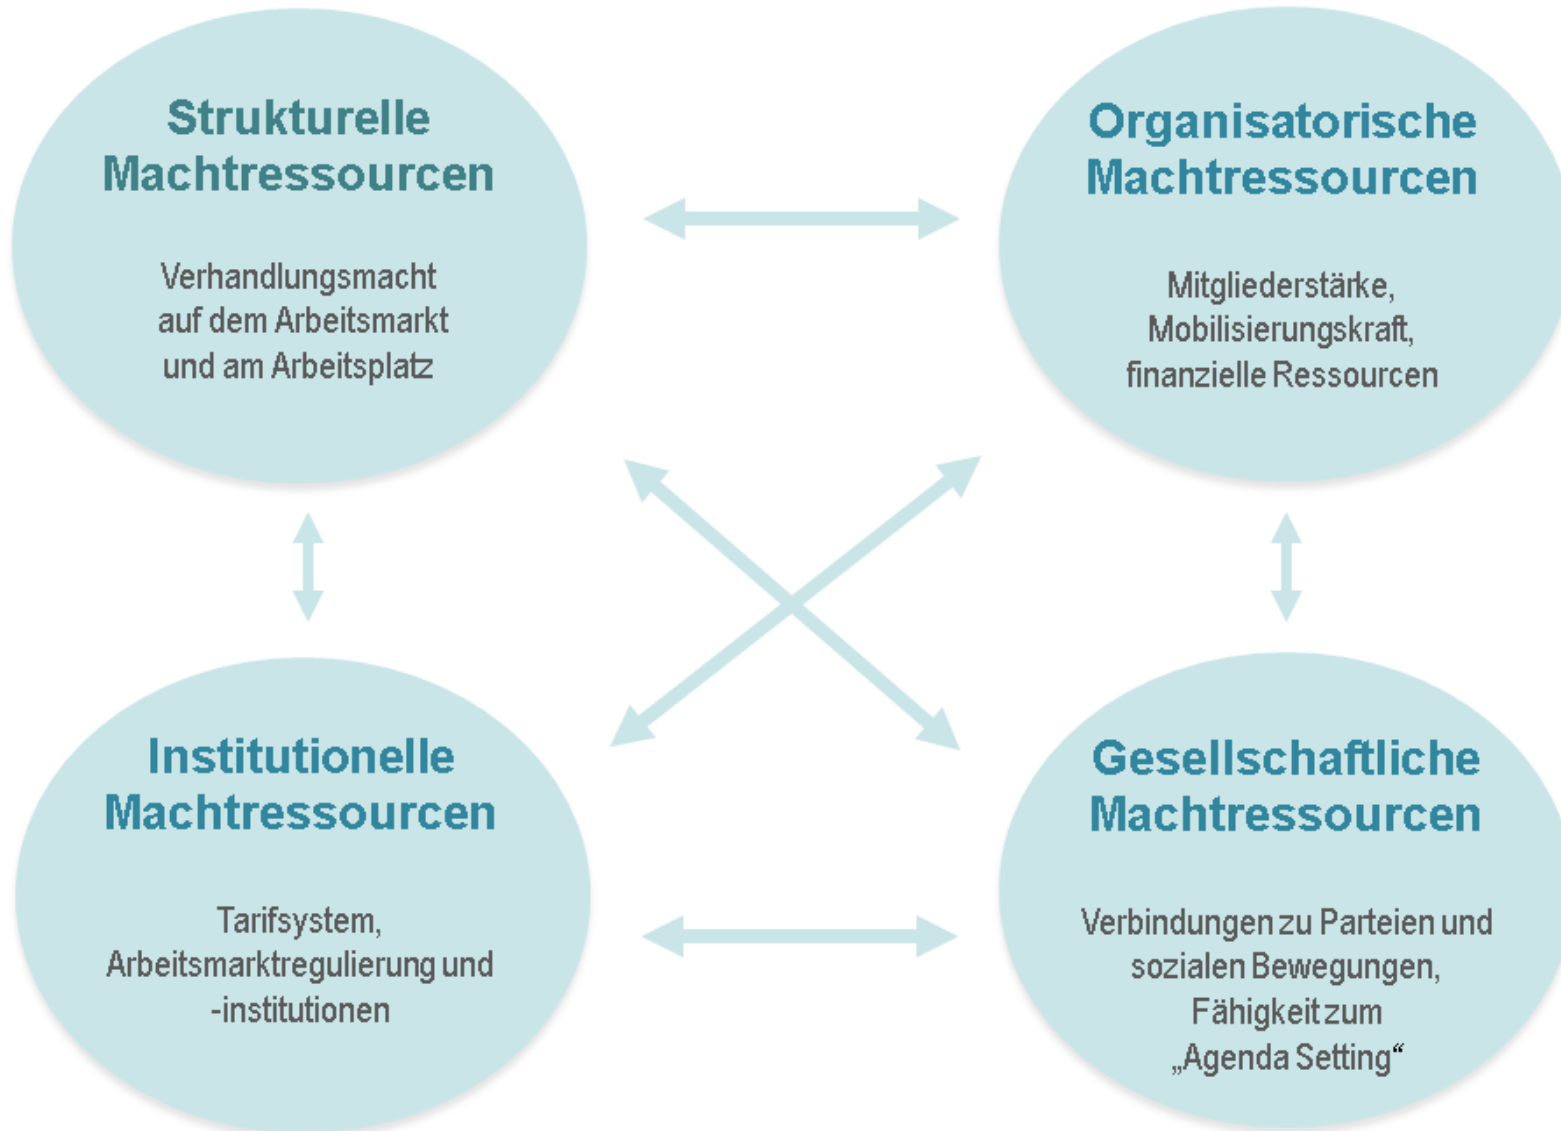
Strukturelle Machtressourcen

Verhandlungsmacht auf dem Arbeitsmarkt und am Arbeitsplatz

Organisatorische Machtressourcen

Mitgliederstärke, Mobilisierungskraft, finanzielle Ressourcen

Institutionelle Machtressourcen

Tarifsystem, Arbeitsmarktregulierung und -institutionen

Gesellschaftliche Machtressourcen

Verbindungen zu Parteien und sozialen Bewegungen, Fähigkeit zum „Agenda Setting“